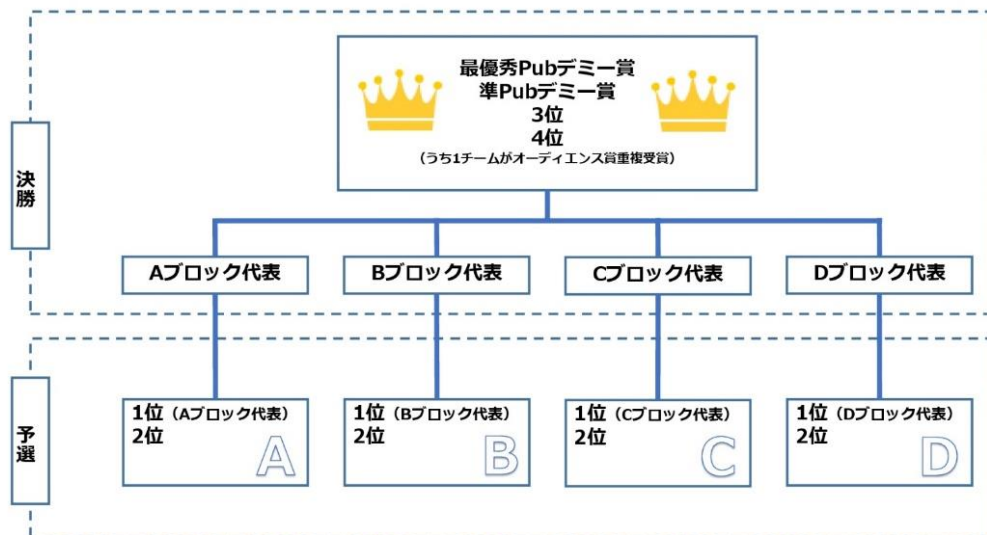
決勝

最優秀Pubデミー賞
準Pubデミー賞
3位
4位
（うち1チームがオーディエンス賞重複受賞）

Aブロック代表

Bブロック代表

Cブロック代表

Dブロック代表

予選

1位（Aブロック代表）
2位
A

1位（Bブロック代表）
2位
B

1位（Cブロック代表）
2位
C

1位（Dブロック代表）
2位
D